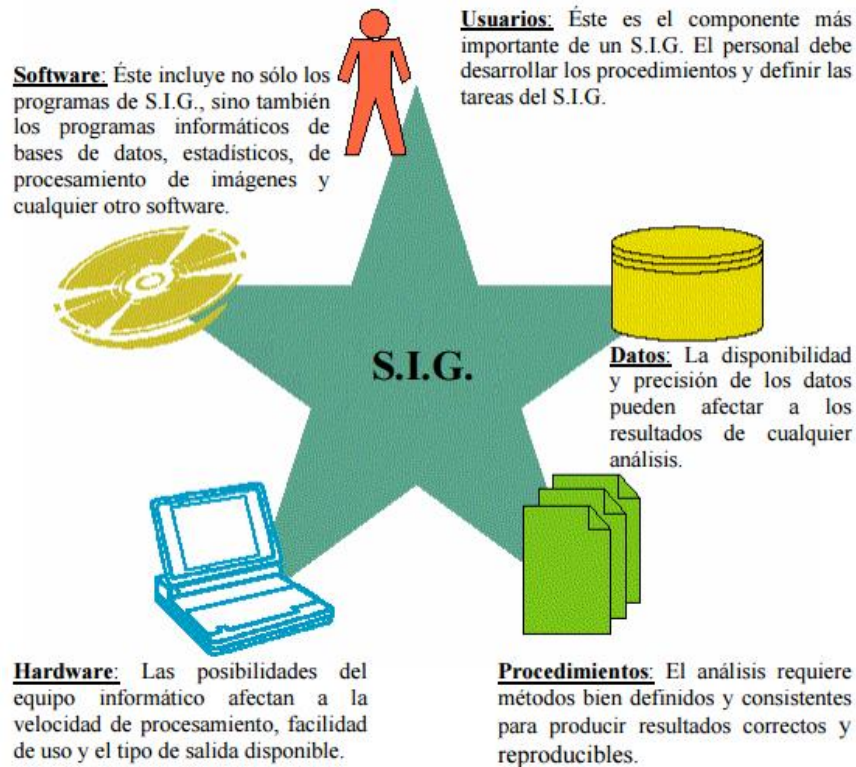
Usuarios: Éste es el componente más importante de un S.I.G. El personal debe desarrollar los procedimientos y definir las tareas del S.I.G.

Software: Éste incluye no sólo los programas de S.I.G., sino también los programas informáticos de bases de datos, estadísticos, de procesamiento de imágenes y cualquier otro software.

S.I.G.

Datos: La disponibilidad y precisión de los datos pueden afectar a los resultados de cualquier análisis.

Hardware: Las posibilidades del equipo informático afectan a la velocidad de procesamiento, facilidad de uso y el tipo de salida disponible.

Procedimientos: El análisis requiere métodos bien definidos y consistentes para producir resultados correctos y reproducibles.